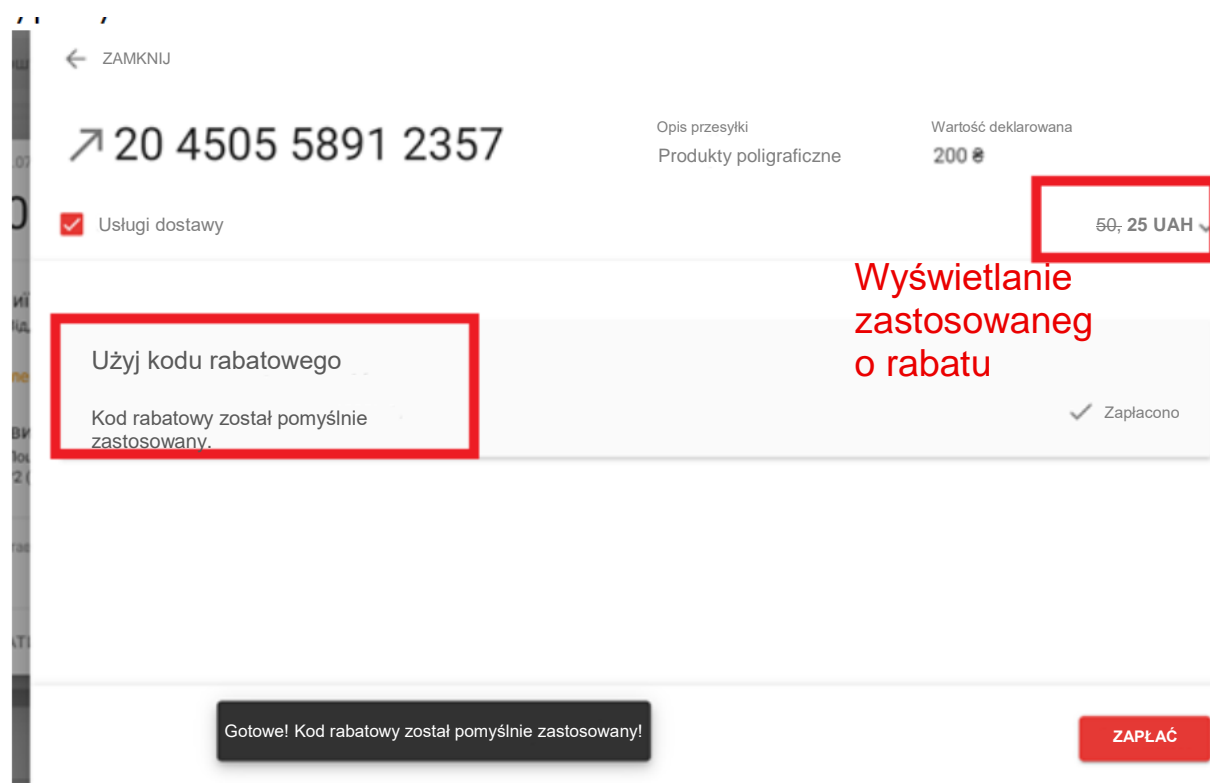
← ZAMKNIJ

↗20 4505 5891 2357

Opis przesyłki
Produkty poligraficzne

Wartość deklarowana
200 ₴

Usługi dostawy

~~50,~~ 25 UAH

Wyświetlanie zastosowaneg o rabatu

Użyj kodu rabatowego

Kod rabatowy został pomyślnie zastosowany.

Zapłacono

Gotowe! Kod rabatowy został pomyślnie zastosowany!

ZAPŁAĆ